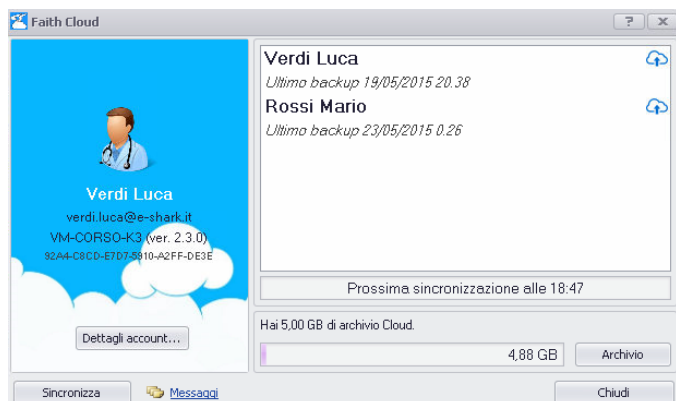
Faith Cloud

?

X

Verdi Luca
verdi.luca@e-shark.it
VM-CORSO-K3 (ver. 2.3.0)
92A4-C8CD-E7D7-5910-A2FF-DE3E

Dettagli account...

Verdi Luca
Ultimo backup 19/05/2015 20.38

Rossi Mario
Ultimo backup 23/05/2015 0.26

Prossima sincronizzazione alle 18:47

Hai 5,00 GB di archivio Cloud.

4,88 GB

Archivio

Sincronizza

Messaggi

Chiudi